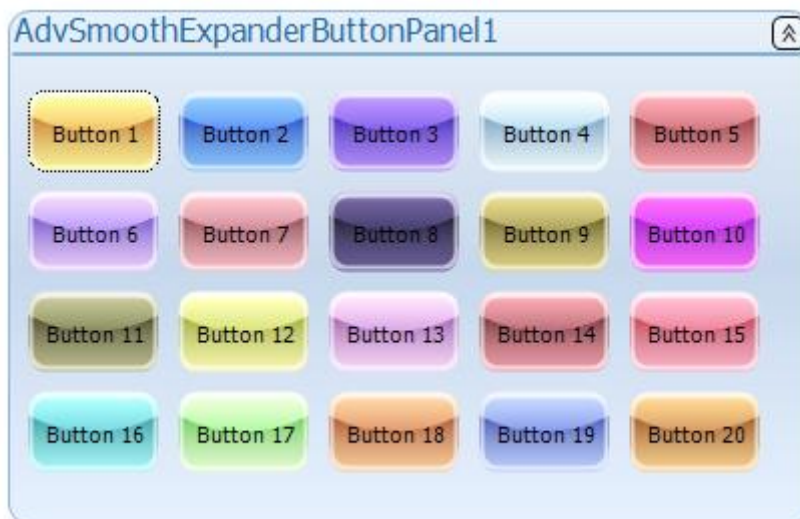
AdvSmoothExpanderButtonPanel1

Button 1
Button 2
Button 3
Button 4
Button 5
Button 6
Button 7
Button 8
Button 9
Button 10
Button 11
Button 12
Button 13
Button 14
Button 15
Button 16
Button 17
Button 18
Button 19
Button 20